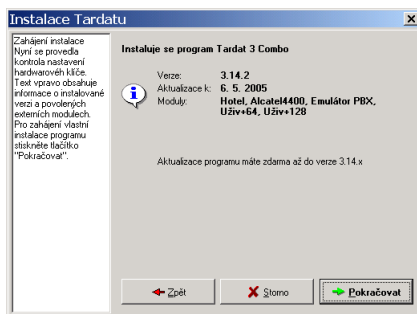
Instalace Tardatu

Zahájení instalace
Nyní se provedla kontrola nastavení hardwarového klíče. Text vpravo obsahuje informace o instalované verzi a povolených externích modulech. Pro zahájení vlastní instalace programu stiskněte tlačítko "Pokračovat".

Instaluje se program Tardat 3 Combo

| | |
|---|---|
| Verze: | 3.14.2 |
| Aktualizace k: | 6. 5. 2005 |
| Moduly: | Hotel, Alcatel4400, Emulátor PBX, Uživ+64, Uživ+128 |

Aktualizace programu máte zdarma až do verze 3.14.x

Zpět
Storno
Pokračovat